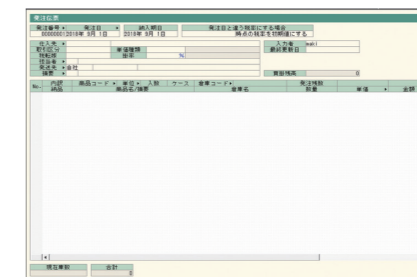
発注伝票

発注番号 ▾ | 発注日 ▾ | 納入期日 | 発注日と違う税率にする場合
000000001 2018年 9月 1日 | 2018年 9月 1日 | 時点の税率を初期値にする

仕入先 ▾ | 入力者 | watt
取引区分 ▾ | 単価種類 | 最終更新日
税転嫁 | 掛率 | %
担当者 ▾
発送先 ▾ 会社
摘要 ▾ | 買掛残高 | 0

| No. | 内訳 | 商品コード ▾ | 単位 ▾ | 入数 | ケース | 倉庫コード ▾ | 発注残数 | | |
|---|---|---|---|---|---|---|---|---|---|
| | 明細 | 商品名/摘要 | | | | 倉庫名 | 数量 | 単価 ▾ | 金額 |

消費税額 | 合計
| 0